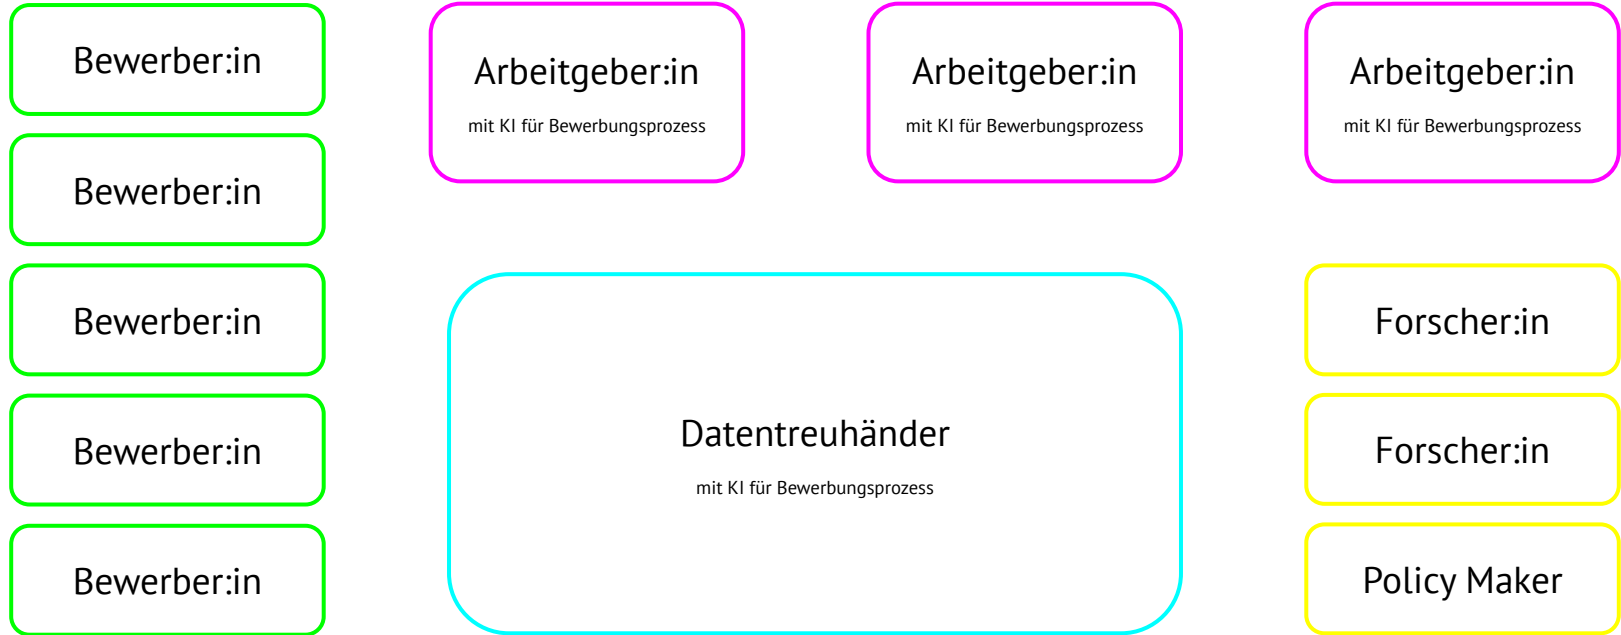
Bewerber:in

Arbeitgeber:in
mit KI für Bewerbungsprozess

Arbeitgeber:in
mit KI für Bewerbungsprozess

Arbeitgeber:in
mit KI für Bewerbungsprozess

Bewerber:in

Bewerber:in

Datentreuhänder
mit KI für Bewerbungsprozess

Forscher:in

Bewerber:in

Forscher:in

Bewerber:in

Policy Maker